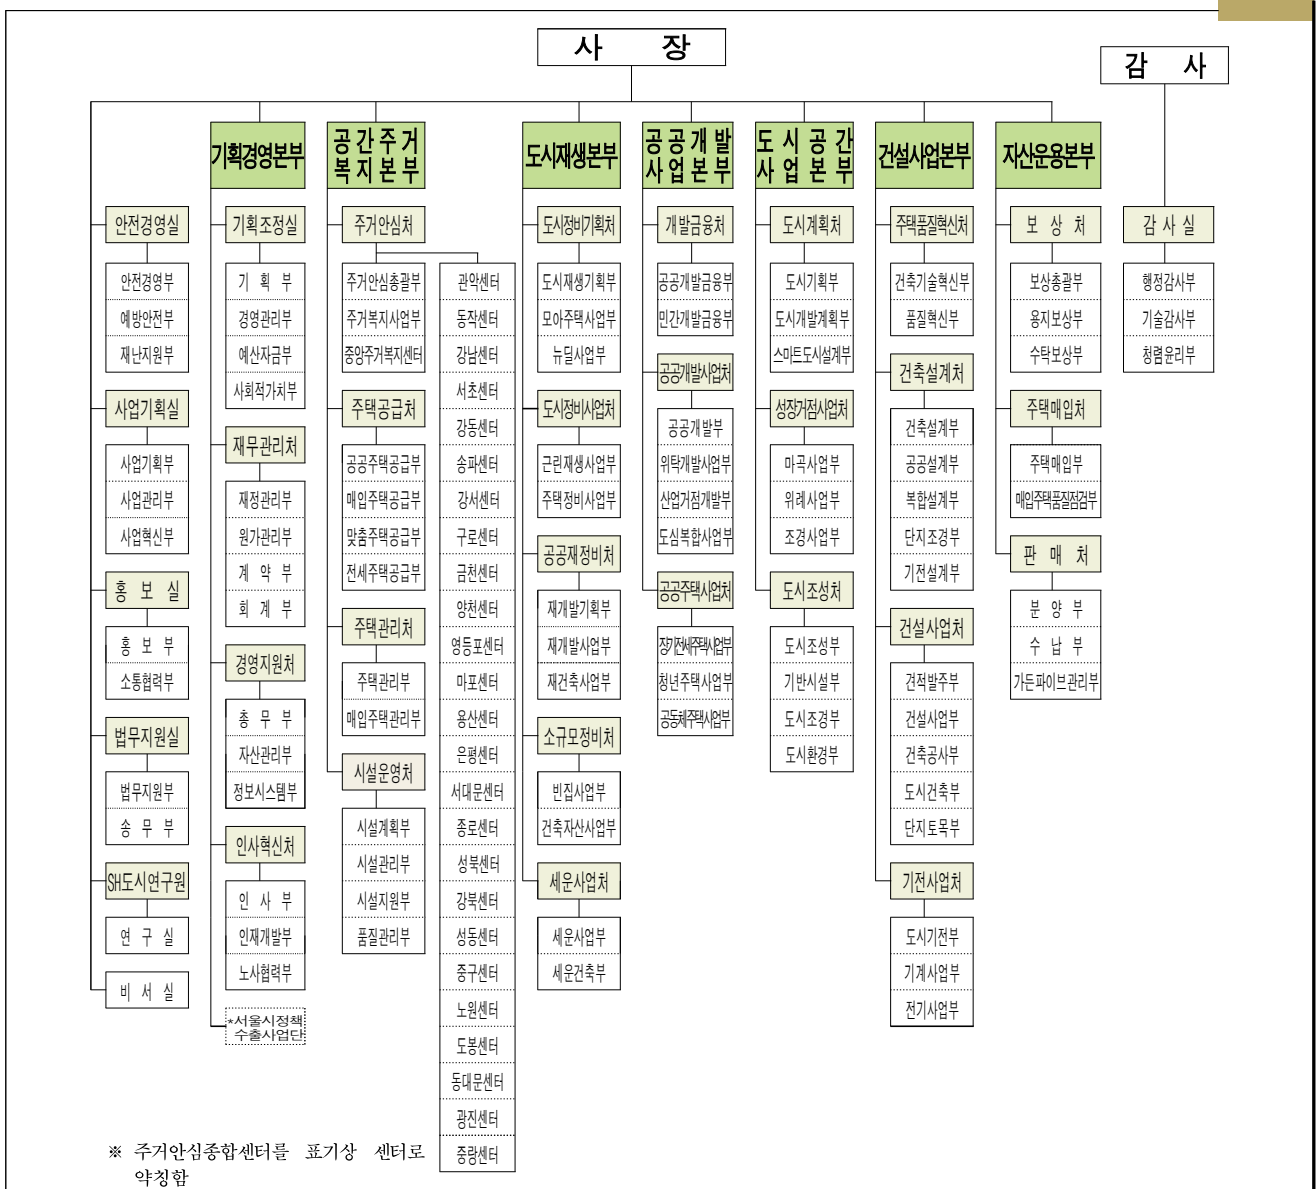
사 장

감 사

안전경영실
안전경영부
예방안전부
재난지원부

사업기획실
사업기획부
사업관리부
사업혁신부

홍 보 실
홍 보 부
소통협력부

법무지원실
법무지원부
송 무 부

SH도시연구원
연 구 실

비 서 실

기획경영본부

기획조정실
기 획 부
경영관리부
예산자금부
사회적가치부

재무관리처
재정관리부
원가관리부
계 약 부
회 계 부

경영지원처
총 무 부
자산관리부
정보시스템부

인사혁신처
인 사 부
인재개발부
노사협력부

*서울시정책수출사업단

공간주거복지본부

주거안심처
주거안심총괄부
주거복지사업부
중앙주거복지센터

관악센터
동작센터
강남센터
서초센터
강동센터
송파센터
강서센터
구로센터
금천센터
양천센터
영등포센터
마포센터
용산센터
은평센터
서대문센터
종로센터
성북센터
강북센터
성동센터
중구센터
노원센터
도봉센터
동대문센터
광진센터
중랑센터

주택공급처
공공주택공급부
매입주택공급부
맞춤주택공급부
전세주택공급부

주택관리처
주택관리부
매입주택관리부

시설운영처
시설계획부
시설관리부
시설지원부
품질관리부

도시재생본부

도시정비기획처
도시재생기획부
모아주택사업부
뉴딜사업부

도시정비사업처
근린재생사업부
주택정비사업부

공공재정비처
재개발기획부
재개발사업부
재건축사업부

소규모정비처
빈집사업부
건축자산사업부

세운사업처
세운사업부
세운건축부

공공개발사업본부

개발금융처
공공개발금융부
민간개발금융부

공공개발사업처
공공개발부
위탁개발사업부
산업거점개발부
도심복합사업부

공공주택사업처
장기전세주택사업부
청년주택사업부
공동체주택사업부

도시공간사업본부

도시계획처
도시기획부
도시개발계획부
스마트도시설계부

성장거점사업처
마곡사업부
위례사업부
조경사업부

도시조성처
도시조성부
기반시설부
도시조경부
도시환경부

건설사업본부

주택품질혁신처
건축기술혁신부
품질혁신부

건축설계처
건축설계부
공공설계부
복합설계부
단지조경부
기전설계부

건설사업처
건적발주부
건설사업부
건축공사부
도시건축부
단지토목부

기전사업처
도시기전부
기계사업부
전기사업부

자산운용본부

보 상 처
보상총괄부
용지보상부
수탁보상부

주택매입처
주택매입부
매입주택품질점검부

판 매 처
분 양 부
수 납 부
가든파이브관리부

감 사 실
행정감사부
기술감사부
청렴윤리부

※ 주거안심종합센터를 표기상 센터로 약칭함